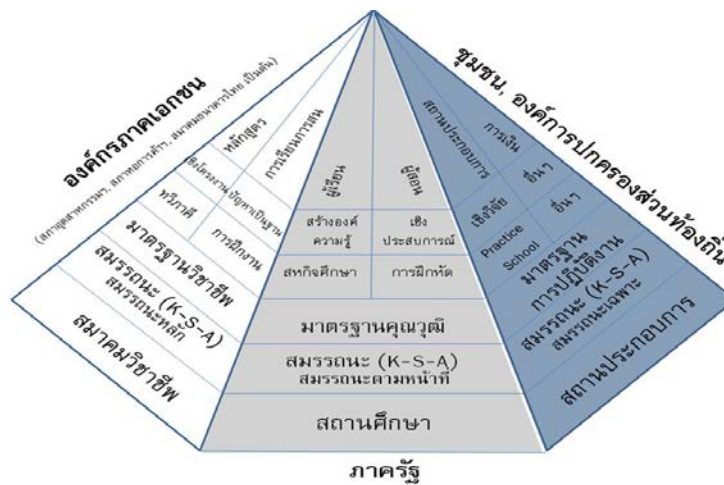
องค์กรภาคเอกชน
(สภาอุตสาหกรรม, สภาหอการค้า, สมาคมธนาคารไทย, เป็นต้น)

หลักสูตร
การเรียนการสอน
สิ่งโครงงาน
ปัญหาเป็นฐาน
ทวิภาคี
การฝึกงาน
มาตรฐานวิชาชีพ
สมรรถนะ (K-S-A)
สมรรถนะหลัก
สมาคมวิชาชีพ

ผู้เรียน
ผู้สอน
สร้างองค์ความรู้
เชิงประสบการณ์
สหกิจศึกษา
การฝึกหัด
มาตรฐานคุณวุฒิ
สมรรถนะ (K-S-A)
สมรรถนะตามหน้าที่
สถานศึกษา

ชุมชน, องค์การปกครองส่วนท้องถิ่น
สถานประกอบการ
การเงิน
อื่นๆ
เชิงวิจัย
อื่นๆ
Practice School
มาตรฐานการปฏิบัติงาน
สมรรถนะ (K-S-A)
สมรรถนะเฉพาะ
สถานประกอบการ

ภาครัฐ